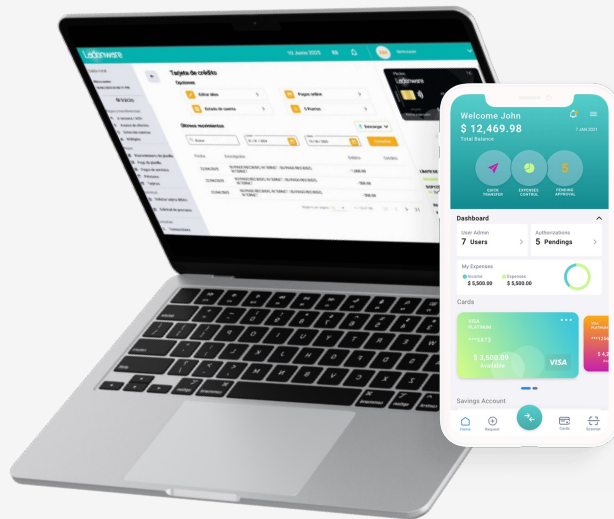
Lobbmware

Tarjeta de crédito

Opciones

Editar datos

Pagos online

Estado de cuenta

Puntos

Últimos movimientos

Inicio

Welcome John

$ 12,469.98

Total Balance

7 JAN 2021

CASH TRANSFER

EXPENSES CONTROL

PENDING APPROVAL

Dashboard

User Admin

7 Users

Authorizations

5 Pendings

My Expenses

Income

$ 5,500.00

Expenses

$ 5,500.00

Cards

VISA

PLATINUM

****5873

$ 3,500.00

Available

VISA

Savings Account

Home

Request

Cards

Scanner